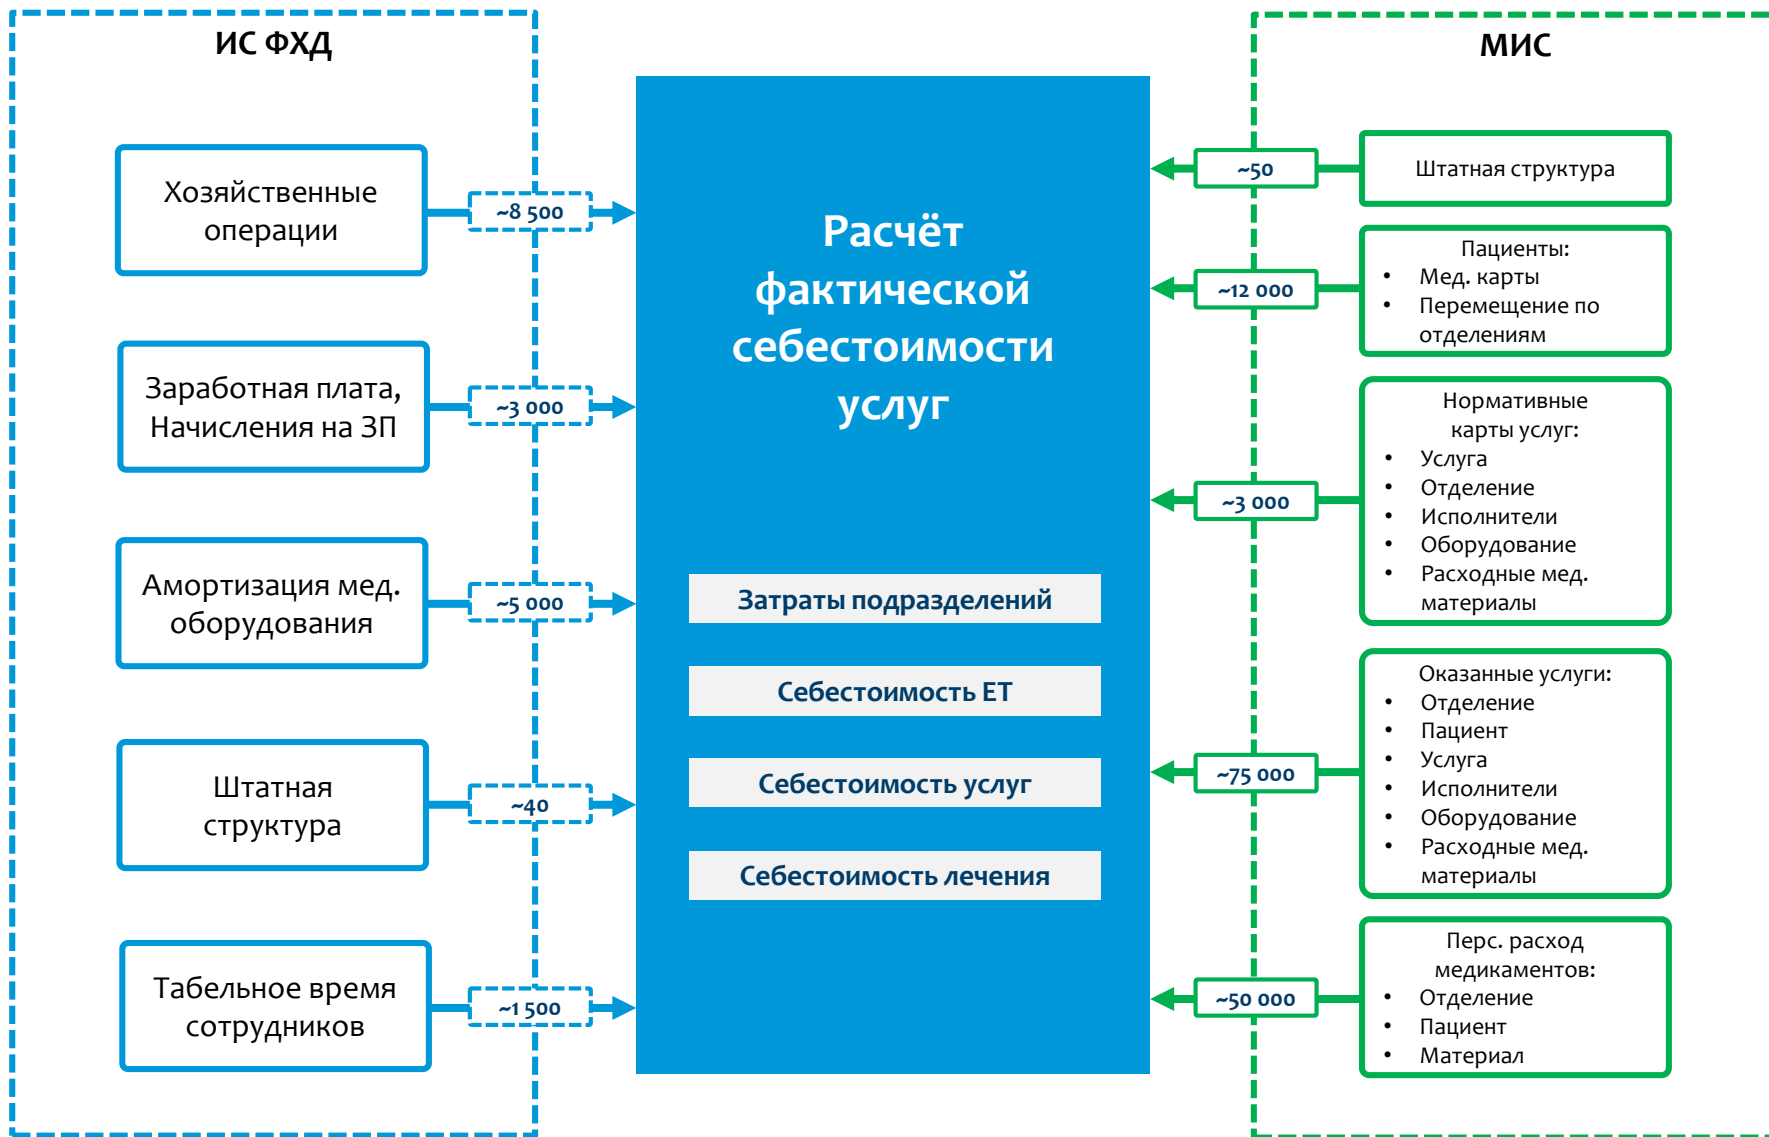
ИС ФХД

Хозяйственные операции

~8 500

Заработная плата, Начисления на ЗП

~3 000

Амортизация мед. оборудования

~5 000

Штатная структура

~40

Табельное время сотрудников

~1 500

Расчёт фактической себестоимости услуг

Затраты подразделений

Себестоимость ЕТ

Себестоимость услуг

Себестоимость лечения

МИС

~50

Штатная структура

~12 000

Пациенты:
• Мед. карты
• Перемещение по отделениям

~3 000

Нормативные карты услуг:
• Услуга
• Отделение
• Исполнители
• Оборудование
• Расходные мед. материалы

~75 000

Оказанные услуги:
• Отделение
• Пациент
• Услуга
• Исполнители
• Оборудование
• Расходные мед. материалы

~50 000

Перс. расход медикаментов:
• Отделение
• Пациент
• Материал